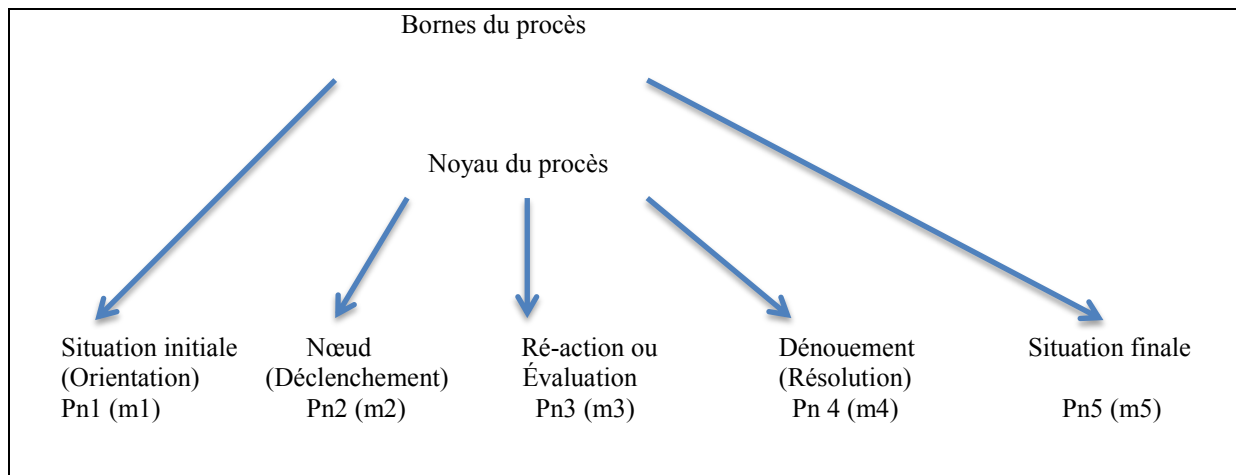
Bornes du procès

Noyau du procès

Situation initiale (Orientation) Pn1 (m1)

Nœud (Déclenchement) Pn2 (m2)

Ré-action ou Évaluation Pn3 (m3)

Dénouement (Résolution) Pn 4 (m4)

Situation finale Pn5 (m5)